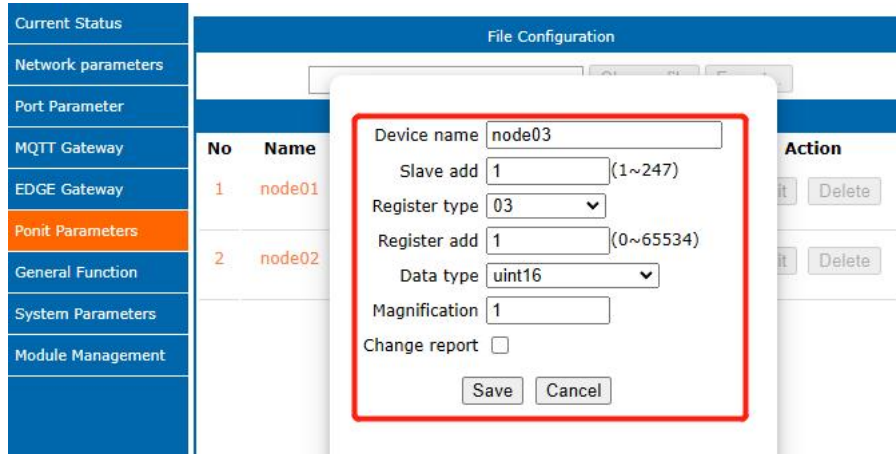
Current Status
Network parameters
Port Parameter
MQTT Gateway
EDGE Gateway
Ponit Parameters
General Function
System Parameters
Module Management

File Configuration

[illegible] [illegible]

| No | Name | Action |
|---|---|---|
| 1 | node01 | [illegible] Delete |
| 2 | node02 | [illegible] Delete |

Device name node03
Slave add 1 (1~247)
Register type 03
Register add 1 (0~65534)
Data type uint16
Magnification 1
Change report
Save Cancel